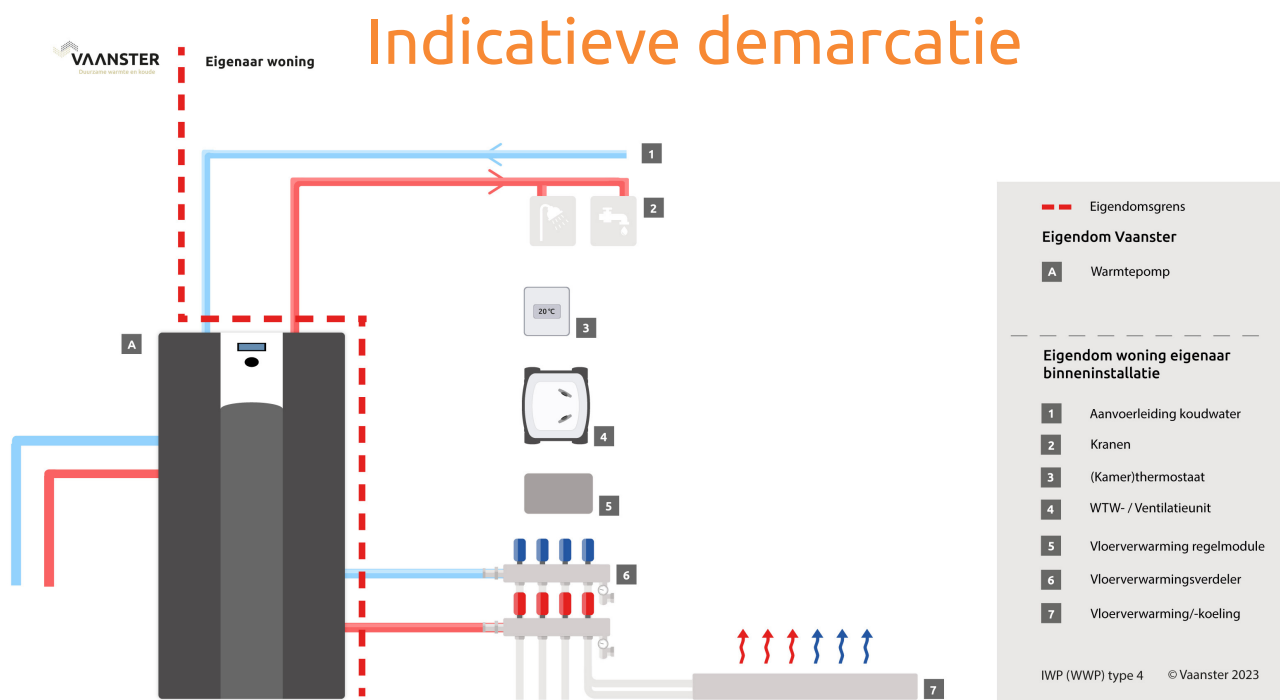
VAANSTER
Duurzame warmte en koude

Eigenaar woning

Indicatieve demarcatie

1
2
20°C
3
A
4
5
6
7

Eigendomsgrens

Eigendom Vaanster

A Warmtepomp

Eigendom woning eigenaar binneninstallatie

1 Aanvoerleiding koudwater
2 Kranen
3 (Kamer)thermostaat
4 WTW- / Ventilatieunit
5 Vloerverwarming regelmodule
6 Vloerverwarmingsverdeler
7 Vloerverwarming/-koeling

IWP (WWP) type 4 © Vaanster 2023